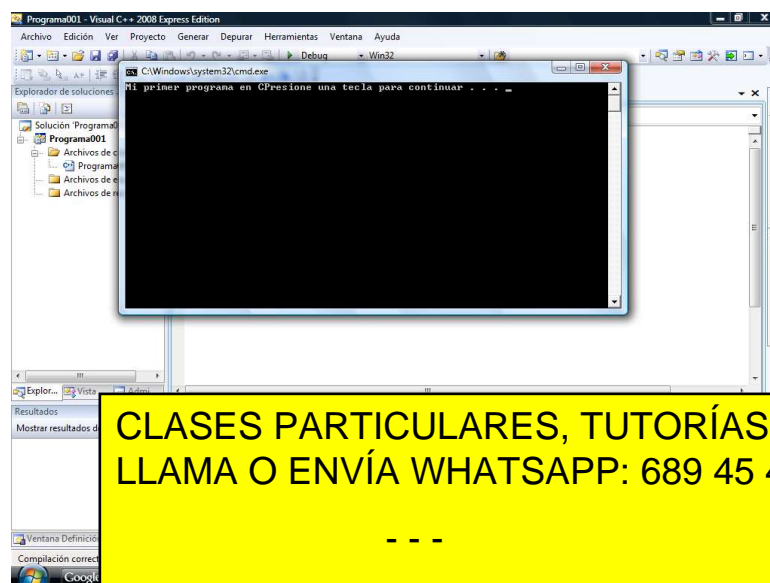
Programa001 - Visual C++ 2008 Express Edition

Archivo Edición Ver Proyecto Generar Depurar Herramientas Ventana Ayuda

Debug Win32

C:\Windows\system32\cmd.exe

Mi primer programa en CPresione una tecla para continuar . . . _

Explorador de soluciones

Solución 'Programa0

Programa001

Archivos de c

Programa

Archivos de e

Archivos de re

Explor... Vista Admi

Resultados

Mostrar resultados d

Ventana Definició

Compilación correct

Googl

CLASES PARTICULARES, TUTORÍAS

LLAMA O ENVÍA WHATSAPP: 689 45 4

- - -